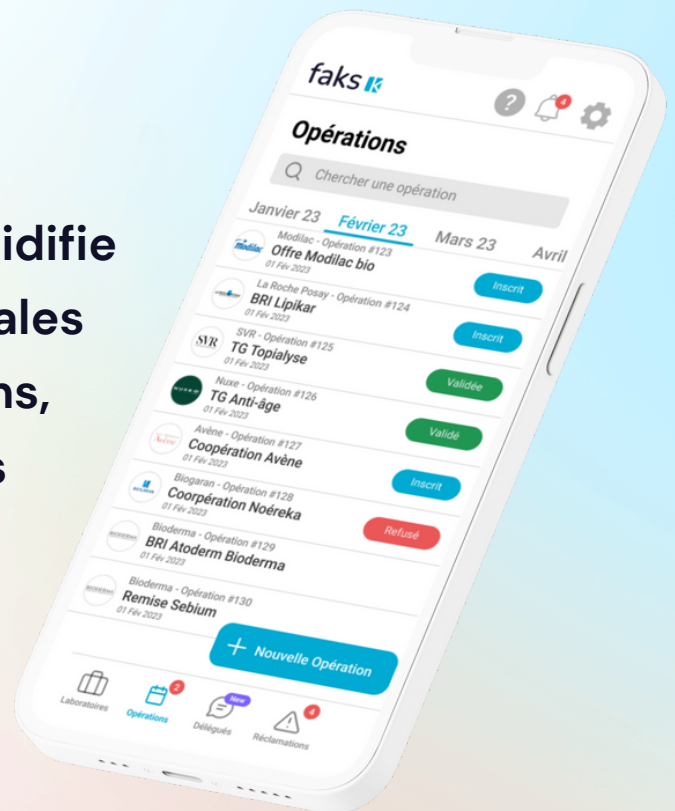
idifie
ales
ns,
s

faks

?
4

Opérations

Chercher une opération

Janvier 23 Février 23 Mars 23 Avril

Modilac - Opération #123
Offre Modilac bio
01 Fév 2023

La Roche Posay - Opération #124
BRI Lipikar
01 Fév 2023
Inscrit

SVR - Opération #125
TG Topialyse
01 Fév 2023
Inscrit

Nuxe - Opération #126
TG Anti-âge
01 Fév 2023
Validée

Avène - Opération #127
Coopération Avène
01 Fév 2023
Validé

Biogaran - Opération #128
Coorpération Noéreka
01 Fév 2023
Inscrit

Bioderma - Opération #129
BRI Atoderm Bioderma
01 Fév 2023
Refusé

Bioderma - Opération #130
Remise Sebium
01 Fév 2023

+ Nouvelle Opération

Laboratoires
2
Opérations
New
Délégués
4
Réclamations